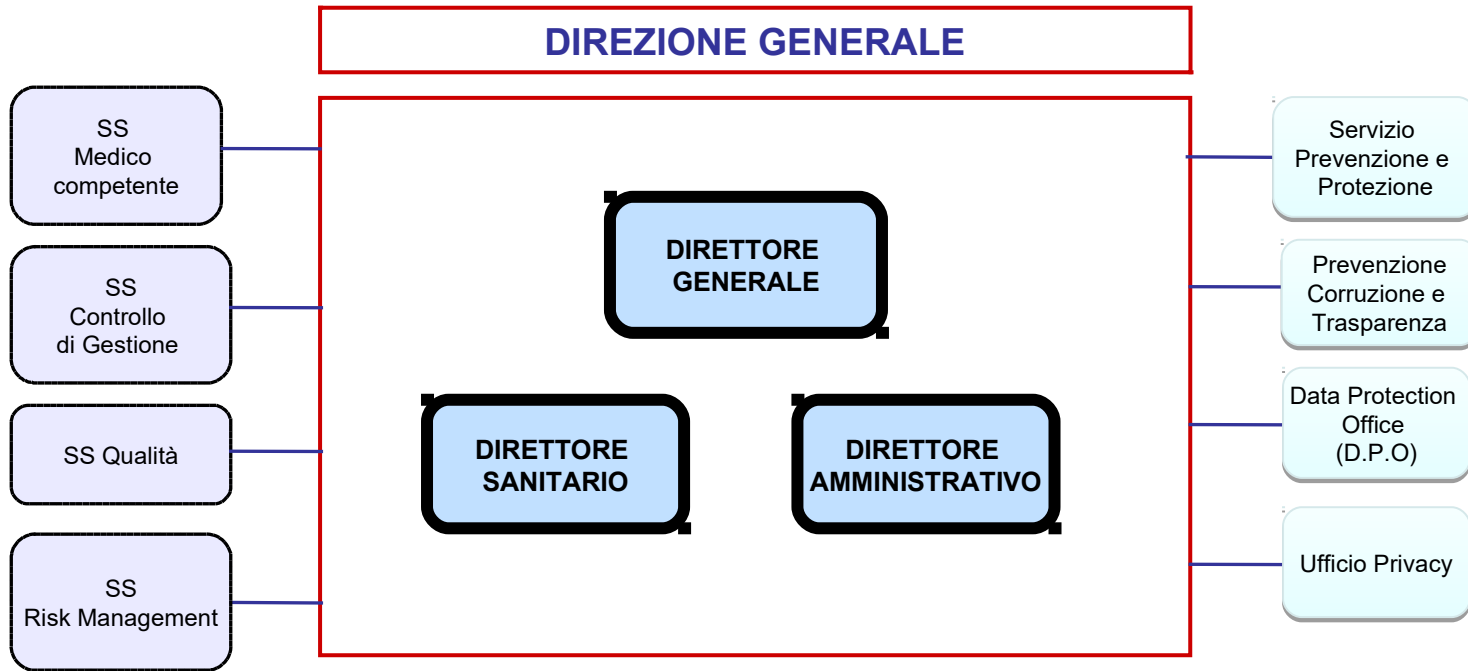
DIREZIONE GENERALE

SS Medico competente

SS Controllo di Gestione

SS Qualità

SS Risk Management

DIRETTORE GENERALE

DIRETTORE SANITARIO

DIRETTORE AMMINISTRATIVO

Servizio Prevenzione e Protezione

Prevenzione Corruzione e Trasparenza

Data Protection Office (D.P.O)

Ufficio Privacy